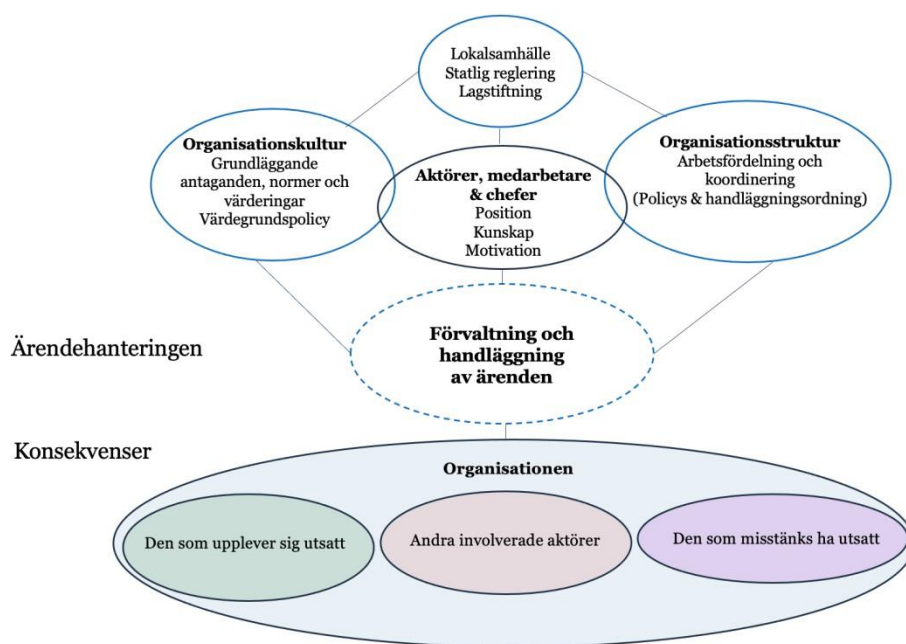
Lokalsamhälle
Statlig reglering
Lagstiftning

Organisationskultur
Grundläggande antaganden, normer och värderingar
Värdegrundspolicy

Aktörer, medarbetare & chefer
Position
Kunskap
Motivation

Organisationsstruktur
Arbetsfördelning och koordinering
(Policys & handläggningsordning)

Ärendehanteringen

Förvaltning och handläggning av ärenden

Konsekvenser

Organisationen

Den som upplever sig utsatt

Andra involverade aktörer

Den som misstänks ha utsatt